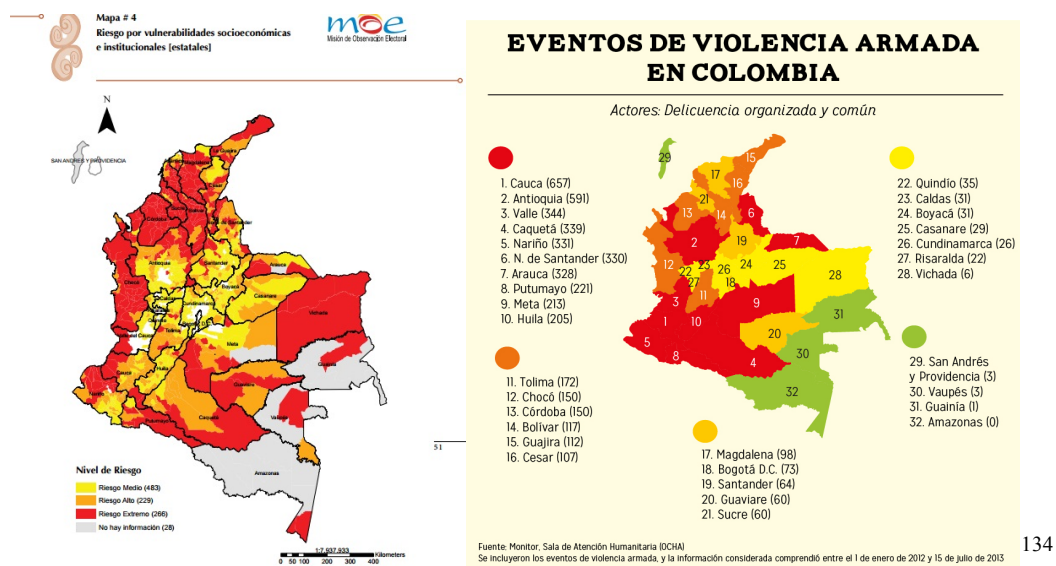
Mapa # 4
Riesgo por vulnerabilidades socioeconómicas e institucionales [estatales]

moe
Misión de Observación Electoral

N

SAN ANDRES Y PROVIDENCIA

Nivel de Riesgo
Riesgo Medio (483)
Riesgo Alto (229)
Riesgo Extremo (266)
No hay información (28)

1:7.937.933
0 50 100 200 300 400 Kilometers

51

EVENTOS DE VIOLENCIA ARMADA EN COLOMBIA

Actores: Delicuencia organizada y común

1. Cauca (657)
2. Antioquia (591)
3. Valle (344)
4. Caquetá (339)
5. Nariño (331)
6. N. de Santander (330)
7. Arauca (328)
8. Putumayo (221)
9. Meta (213)
10. Huila (205)

11. Tolima (172)
12. Chocó (150)
13. Córdoba (150)
14. Bolívar (117)
15. Guajira (112)
16. Cesar (107)

17. Magdalena (98)
18. Bogotá D.C. (73)
19. Santander (64)
20. Guaviare (60)
21. Sucre (60)

22. Quindío (35)
23. Caldas (31)
24. Boyacá (31)
25. Casanare (29)
26. Cundinamarca (26)
27. Risaralda (22)
28. Vichada (6)

29. San Andrés y Providencia (3)
30. Vaupés (3)
31. Guainía (1)
32. Amazonas (0)

Fuente: Monitor, Sala de Atención Humanitaria (OCHA)
Se incluyeron los eventos de violencia armada, y la información considerada comprendió entre el 1 de enero de 2012 y 15 de julio de 2013

134